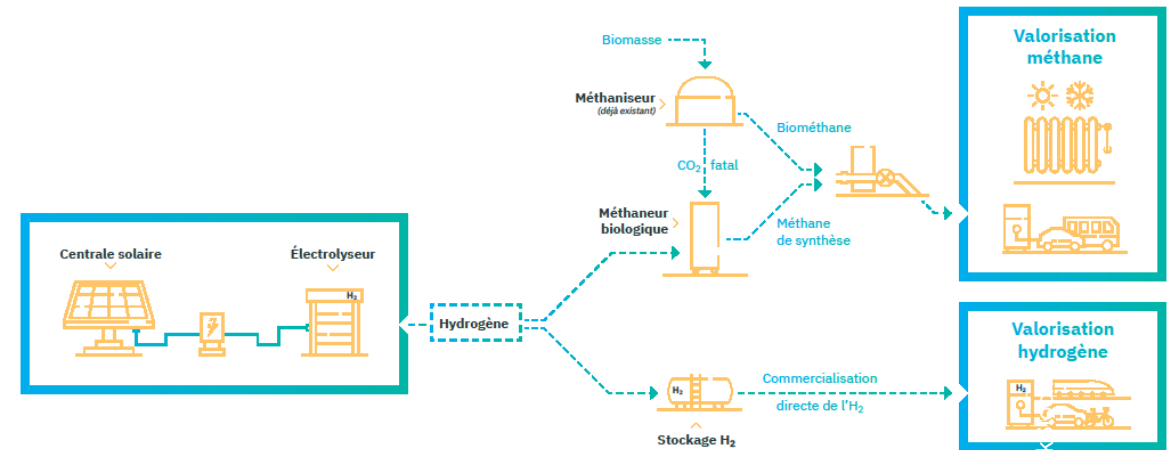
Valorisation méthane

Biomasse

Méthaniseur
(déjà existant)

Biométhane

$CO_2$ fatal

Méthaneur biologique

Méthane de synthèse

Centrale solaire

Électrolyseur

$H_2$

Hydrogène

Valorisation hydrogène

$H_2$

Commercialisation directe de l'$H_2$

$H_2$

Stockage $H_2$